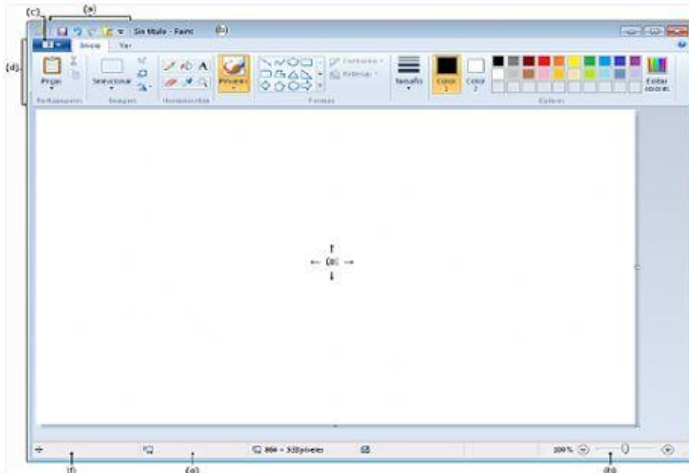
(c)
(a)
Sin título - Paint
(b)
(d)
Inicio
Ver
Pegar
Portapapeles
Seleccionar
Imagen
Herramientas
Pinceles
Contorno
Relleno
Formas
Tamaño
Color 1
Color 2
Editar colores
Colores
(e)
804 × 520píxeles
100%
(f)
(g)
(h)